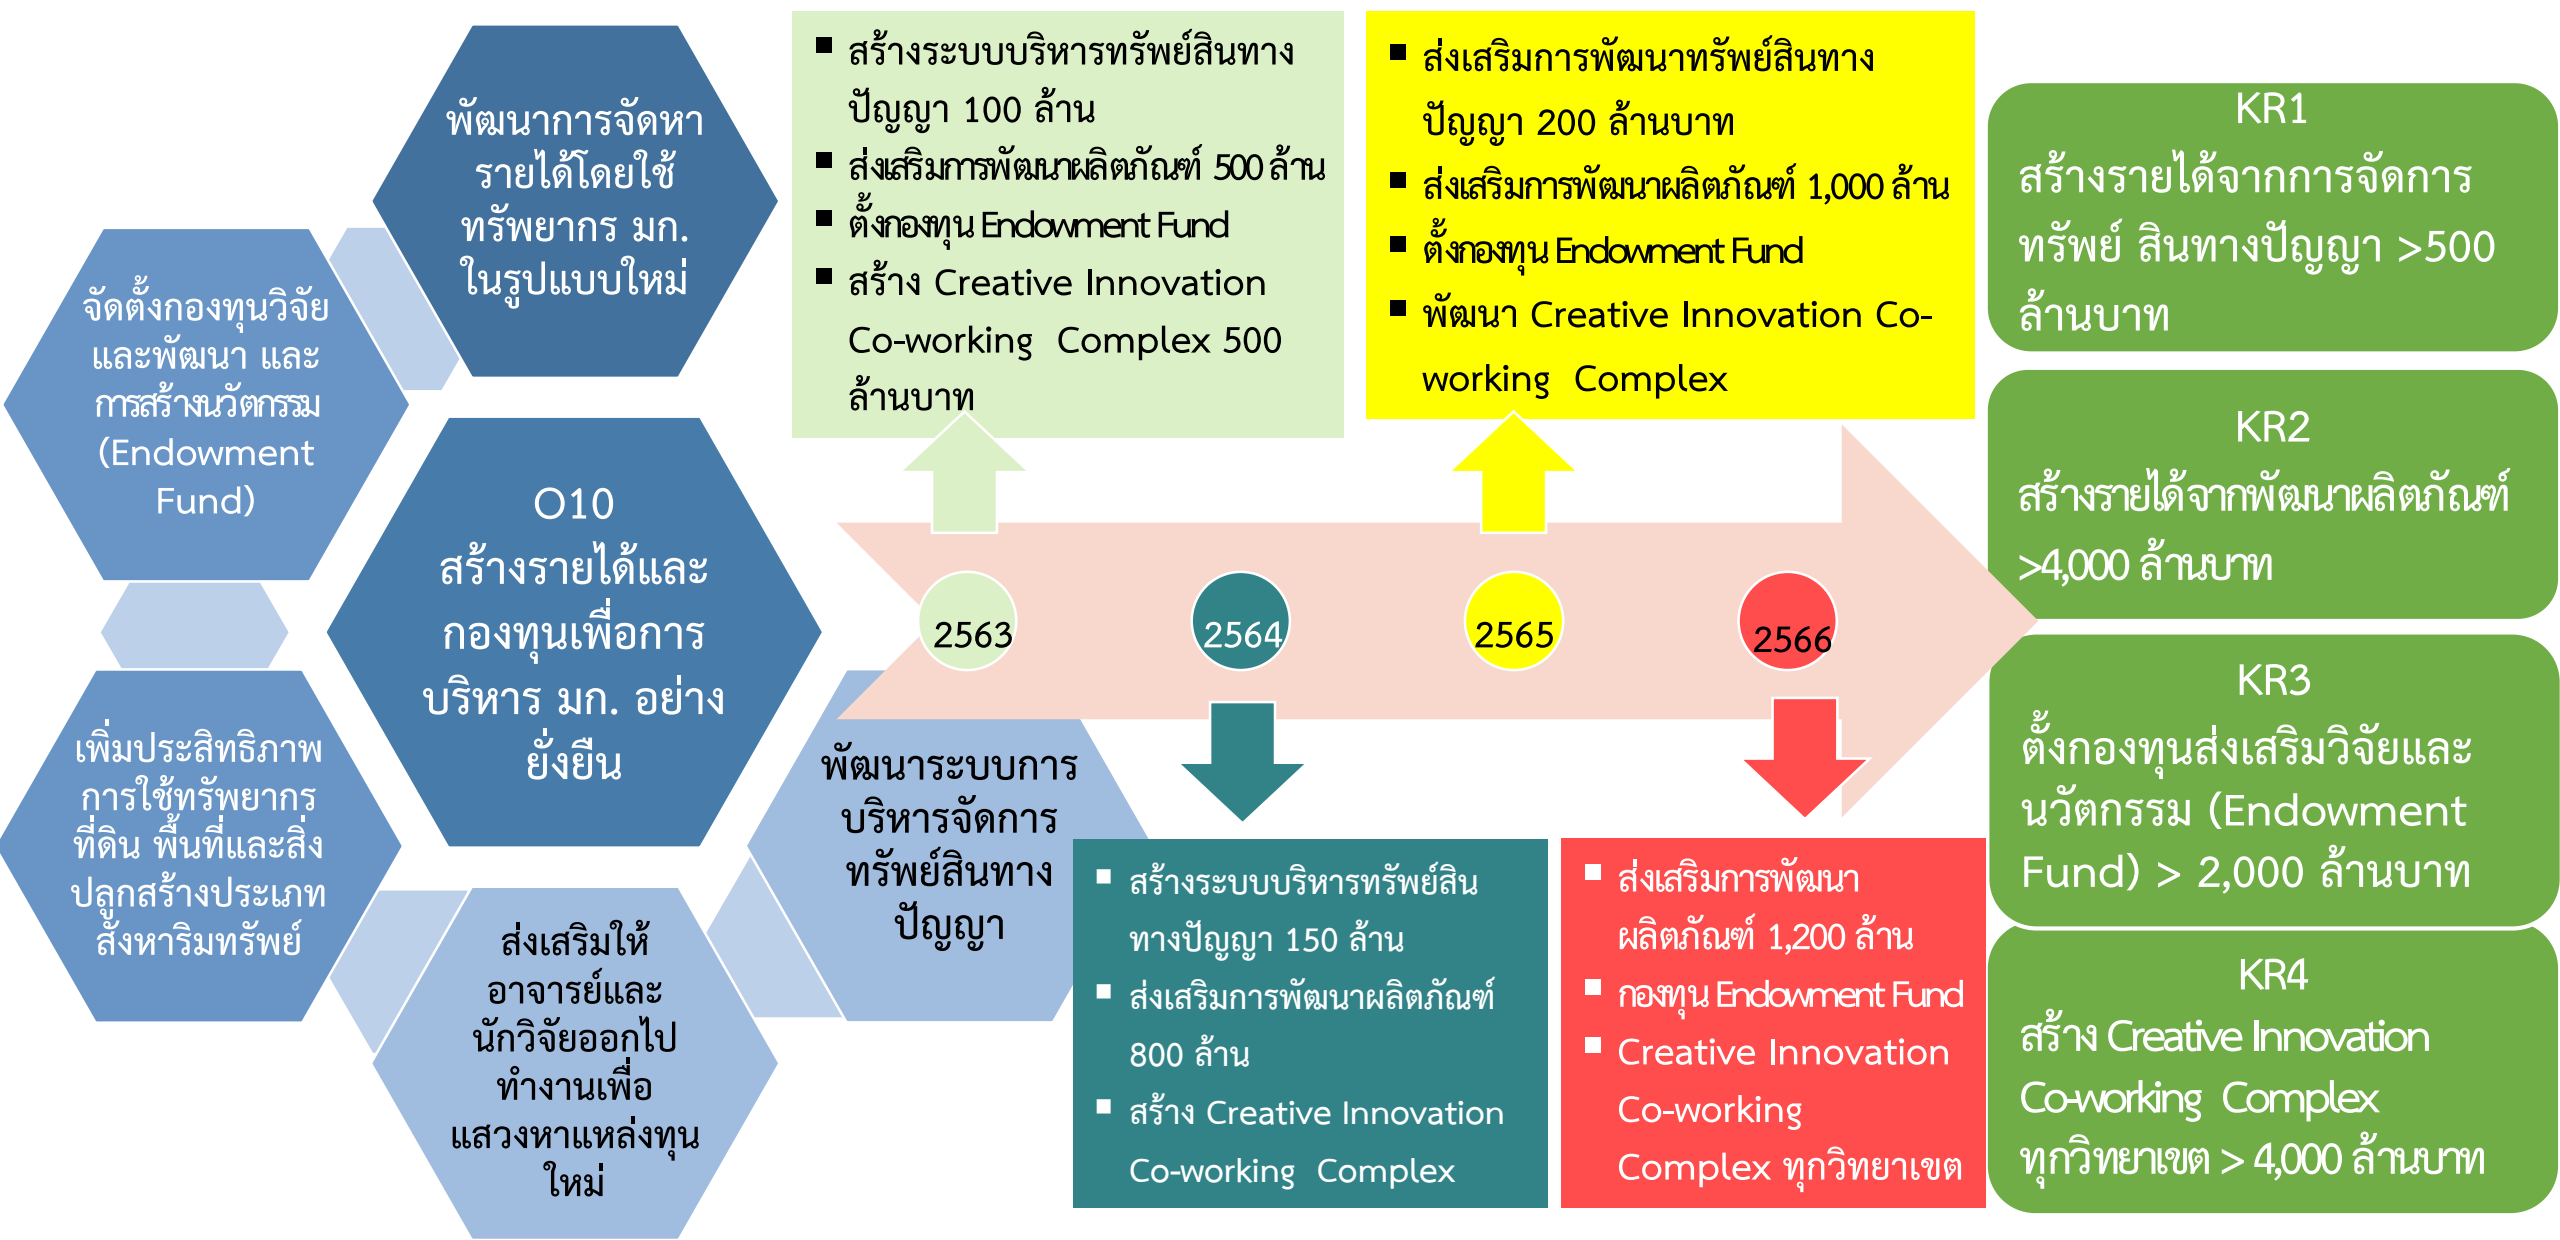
พัฒนาการจัดหารายได้โดยใช้ทรัพยากร มก. ในรูปแบบใหม่

จัดตั้งกองทุนวิจัยและพัฒนา และการสร้างนวัตกรรม (Endowment Fund)

O10 สร้างรายได้และกองทุนเพื่อการบริหาร มก. อย่างยั่งยืน

เพิ่มประสิทธิภาพการใช้ทรัพยากรที่ดิน พื้นที่และสิ่งปลูกสร้างประเภทสังหาริมทรัพย์

ส่งเสริมให้อาจารย์และนักวิจัยออกไปทำงานเพื่อแสวงหาแหล่งทุนใหม่

พัฒนาระบบการบริหารจัดการทรัพย์สินทางปัญญา

- สร้างระบบบริหารทรัพย์สินทางปัญญา 100 ล้าน
- ส่งเสริมการพัฒนาผลิตภัณฑ์ 500 ล้าน
- ตั้งกองทุน Endowment Fund
- สร้าง Creative Innovation Co-working Complex 500 ล้านบาท

- ส่งเสริมการพัฒนาทรัพย์สินทางปัญญา 200 ล้านบาท
- ส่งเสริมการพัฒนาผลิตภัณฑ์ 1,000 ล้าน
- ตั้งกองทุน Endowment Fund
- พัฒนา Creative Innovation Co-working Complex

2563 2564 2565 2566

- สร้างระบบบริหารทรัพย์สินทางปัญญา 150 ล้าน
- ส่งเสริมการพัฒนาผลิตภัณฑ์ 800 ล้าน
- สร้าง Creative Innovation Co-working Complex

- ส่งเสริมการพัฒนาผลิตภัณฑ์ 1,200 ล้าน
- กองทุน Endowment Fund
- Creative Innovation Co-working Complex ทุกวิทยาเขต

KR1
สร้างรายได้จากการจัดการทรัพย์ สินทางปัญญา >500 ล้านบาท

KR2
สร้างรายได้จากพัฒนาผลิตภัณฑ์ >4,000 ล้านบาท

KR3
ตั้งกองทุนส่งเสริมวิจัยและนวัตกรรม (Endowment Fund) > 2,000 ล้านบาท

KR4
สร้าง Creative Innovation Co-working Complex ทุกวิทยาเขต > 4,000 ล้านบาท